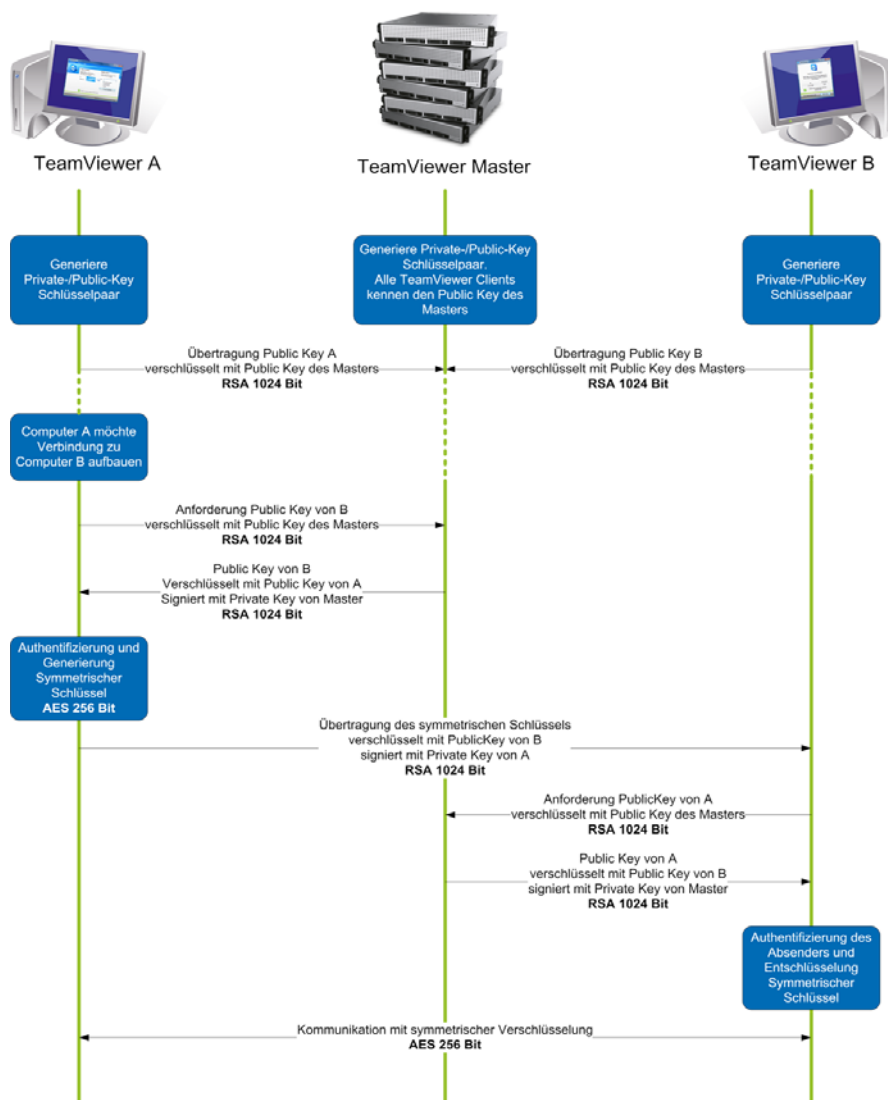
TeamViewer A

TeamViewer Master

TeamViewer B

Generiere Private-/Public-Key Schlüsselpaar

Generiere Private-/Public-Key Schlüsselpaar. Alle TeamViewer Clients kennen den Public Key des Masters

Generiere Private-/Public-Key Schlüsselpaar

Übertragung Public Key A verschlüsselt mit Public Key des Masters **RSA 1024 Bit**

Übertragung Public Key B verschlüsselt mit Public Key des Masters **RSA 1024 Bit**

Computer A möchte Verbindung zu Computer B aufbauen

Anforderung Public Key von B verschlüsselt mit Public Key des Masters **RSA 1024 Bit**

Public Key von B Verschlüsselt mit Public Key von A Signiert mit Private Key von Master **RSA 1024 Bit**

Authentifizierung und Generierung Symmetrischer Schlüssel **AES 256 Bit**

Übertragung des symmetrischen Schlüssels verschlüsselt mit PublicKey von B signiert mit Private Key von A **RSA 1024 Bit**

Anforderung PublicKey von A verschlüsselt mit Public Key des Masters **RSA 1024 Bit**

Public Key von A verschlüsselt mit Public Key von B signiert mit Private Key von Master **RSA 1024 Bit**

Authentifizierung des Absenders und Entschlüsselung Symmetrischer Schlüssel

Kommunikation mit symmetrischer Verschlüsselung **AES 256 Bit**